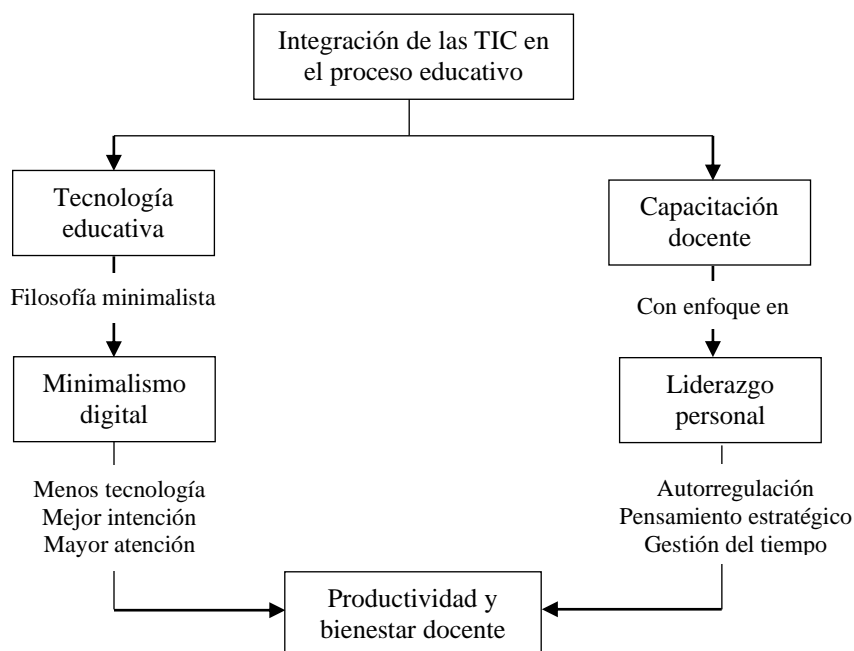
Integración de las TIC en el proceso educativo

Tecnología educativa

Filosofía minimalista

Minimalismo digital

Menos tecnología
Mejor intención
Mayor atención

Capacitación docente

Con enfoque en

Liderazgo personal

Autorregulación
Pensamiento estratégico
Gestión del tiempo

Productividad y bienestar docente